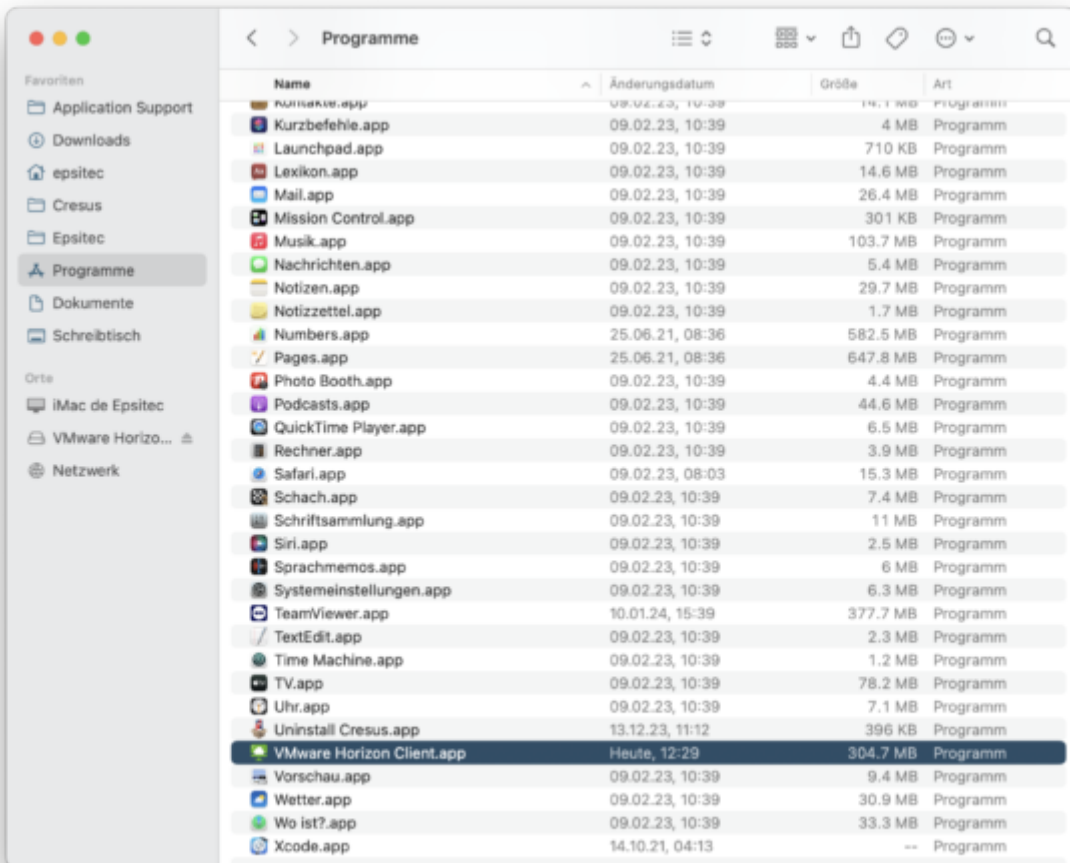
Favoriten
Application Support
Downloads
epsitec
Cresus
Epsitec
Programme
Dokumente
Schreibtisch

Orte
iMac de Epsitec
VMware Horizo...
Netzwerk

Programme

| Name | Änderungsdatum | Größe | Art |
|---|---|---|---|
| Kontakte.app | 09.02.23, 10:39 | 14.1 MB | Programm |
| Kurzbefehle.app | 09.02.23, 10:39 | 4 MB | Programm |
| Launchpad.app | 09.02.23, 10:39 | 710 KB | Programm |
| Lexikon.app | 09.02.23, 10:39 | 14.6 MB | Programm |
| Mail.app | 09.02.23, 10:39 | 26.4 MB | Programm |
| Mission Control.app | 09.02.23, 10:39 | 301 KB | Programm |
| Musik.app | 09.02.23, 10:39 | 103.7 MB | Programm |
| Nachrichten.app | 09.02.23, 10:39 | 5.4 MB | Programm |
| Notizen.app | 09.02.23, 10:39 | 29.7 MB | Programm |
| Notizzettel.app | 09.02.23, 10:39 | 1.7 MB | Programm |
| Numbers.app | 25.06.21, 08:36 | 582.5 MB | Programm |
| Pages.app | 25.06.21, 08:36 | 647.8 MB | Programm |
| Photo Booth.app | 09.02.23, 10:39 | 4.4 MB | Programm |
| Podcasts.app | 09.02.23, 10:39 | 44.6 MB | Programm |
| QuickTime Player.app | 09.02.23, 10:39 | 6.5 MB | Programm |
| Rechner.app | 09.02.23, 10:39 | 3.9 MB | Programm |
| Safari.app | 09.02.23, 08:03 | 15.3 MB | Programm |
| Schach.app | 09.02.23, 10:39 | 7.4 MB | Programm |
| Schriftsammlung.app | 09.02.23, 10:39 | 11 MB | Programm |
| Siri.app | 09.02.23, 10:39 | 2.5 MB | Programm |
| Sprachmemos.app | 09.02.23, 10:39 | 6 MB | Programm |
| Systemeinstellungen.app | 09.02.23, 10:39 | 6.3 MB | Programm |
| TeamViewer.app | 10.01.24, 15:39 | 377.7 MB | Programm |
| TextEdit.app | 09.02.23, 10:39 | 2.3 MB | Programm |
| Time Machine.app | 09.02.23, 10:39 | 1.2 MB | Programm |
| TV.app | 09.02.23, 10:39 | 78.2 MB | Programm |
| Uhr.app | 09.02.23, 10:39 | 7.1 MB | Programm |
| Uninstall Cresus.app | 13.12.23, 11:12 | 396 KB | Programm |
| VMware Horizon Client.app | Heute, 12:29 | 304.7 MB | Programm |
| Vorschau.app | 09.02.23, 10:39 | 9.4 MB | Programm |
| Wetter.app | 09.02.23, 10:39 | 30.9 MB | Programm |
| Wo ist?.app | 09.02.23, 10:39 | 33.3 MB | Programm |
| Xcode.app | 14.10.21, 04:13 | -- | Programm |